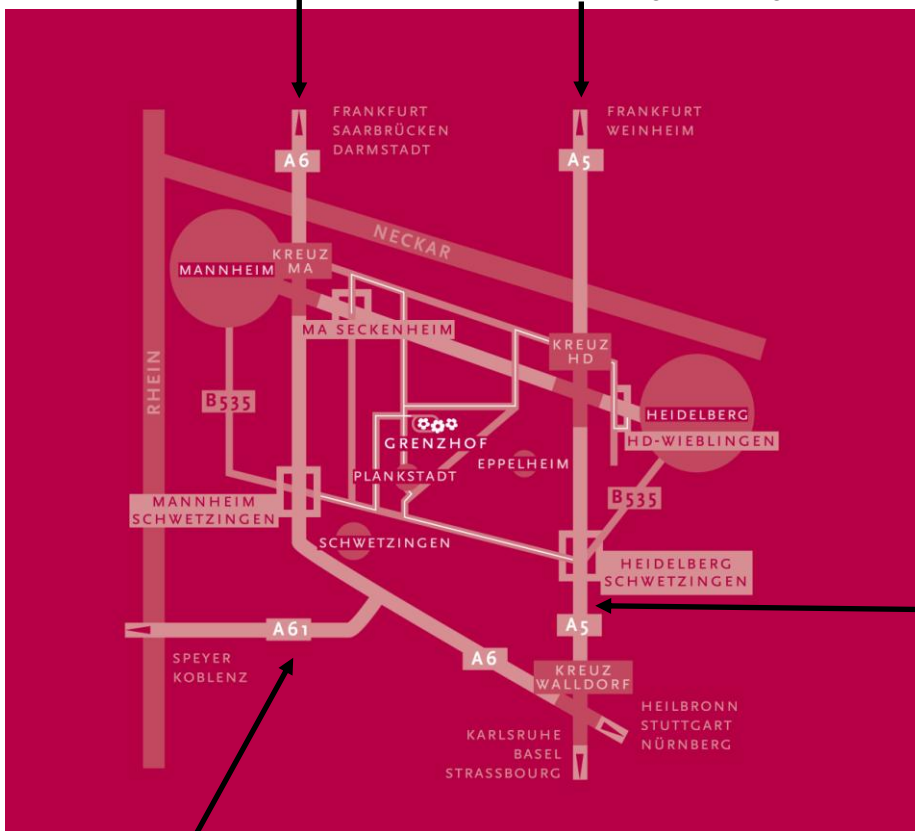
FRANKFURT
SAARBRÜCKEN
DARMSTADT

A6

FRANKFURT
WEINHEIM

A5

NECKAR

KREUZ
MA

MANNHEIM

MA SECKENHEIM

KREUZ
HD

RHEIN

B535

HEIDELBERG

HD-WIEBLINGEN

GRENZHOF

PLANKSTADT

EPPELHEIM

B535

MANNHEIM
SCHWETZINGEN

SCHWETZINGEN

HEIDELBERG
SCHWETZINGEN

A61

A5

SPEYER
KOBLENZ

A6

KREUZ
WALLDORF

HEILBRONN
STUTTGART
NÜRNBERG

KARLSRUHE
BASEL
STRASSBOURG